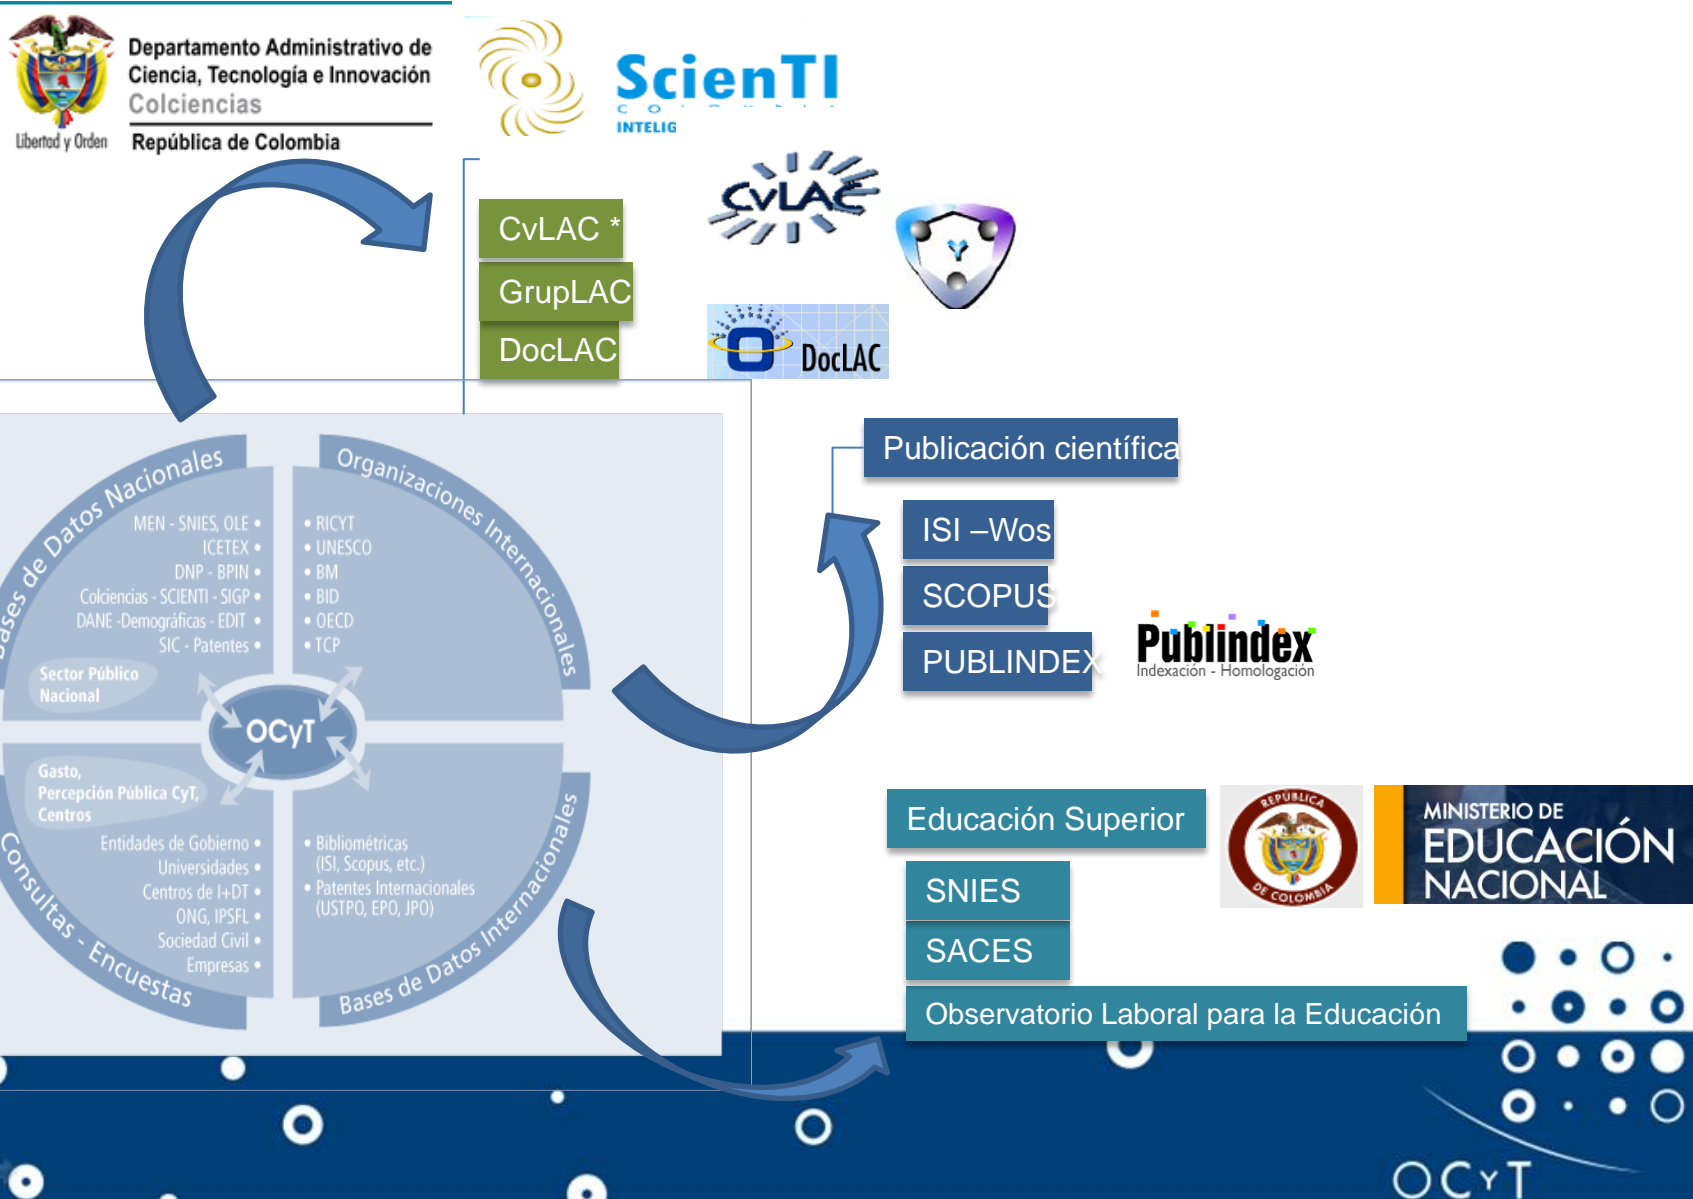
Departamento Administrativo de Ciencia, Tecnología e Innovación
Colciencias
Libertad y Orden
República de Colombia

ScienTI
INTELIG

CvLAC *
GrupLAC
DocLAC

CvLAC
DocLAC

Bases de Datos Nacionales
MEN - SNIES, OLE •
ICETEX •
DNP - BPIN •
Colciencias - SCIENTI - SIGP •
DANE -Demográficas - EDIT •
SIC - Patentes •
Sector Público Nacional

Organizaciones Internacionales
• RICYT
• UNESCO
• BM
• BID
• OECD
• TCP

OCyT

Gasto, Percepción Pública CyT, Centros
Entidades de Gobierno •
Universidades •
Centros de I+DT •
ONG, IPSFL •
Sociedad Civil •
Empresas •
Consultas - Encuestas

• Bibliométricas (ISI, Scopus, etc.)
• Patentes Internacionales (USTPO, EPO, JPO)
Bases de Datos Internacionales

Publicación científica
ISI –Wos
SCOPUS
PUBLINDEX
Publindex
Indexación - Homologación

Educación Superior
SNIES
SACES
Observatorio Laboral para la Educación

REPÚBLICA DE COLOMBIA
MINISTERIO DE EDUCACIÓN NACIONAL

OCyT